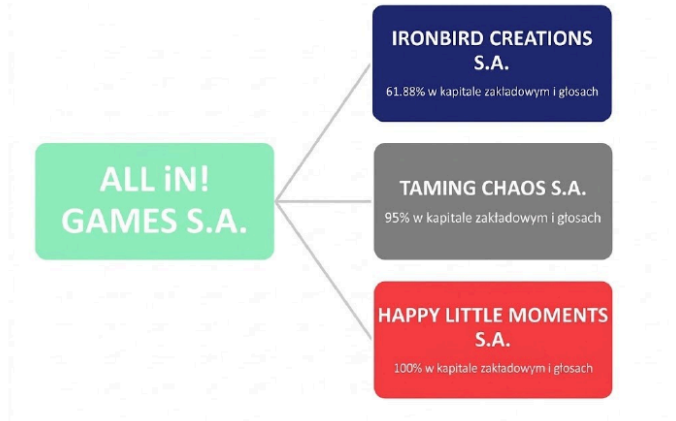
ALL iN! GAMES S.A.

IRONBIRD CREATIONS S.A.

61.88% w kapitale zakładowym i głosach

TAMING CHAOS S.A.

95% w kapitale zakładowym i głosach

HAPPY LITTLE MOMENTS S.A.

100% w kapitale zakładowym i głosach